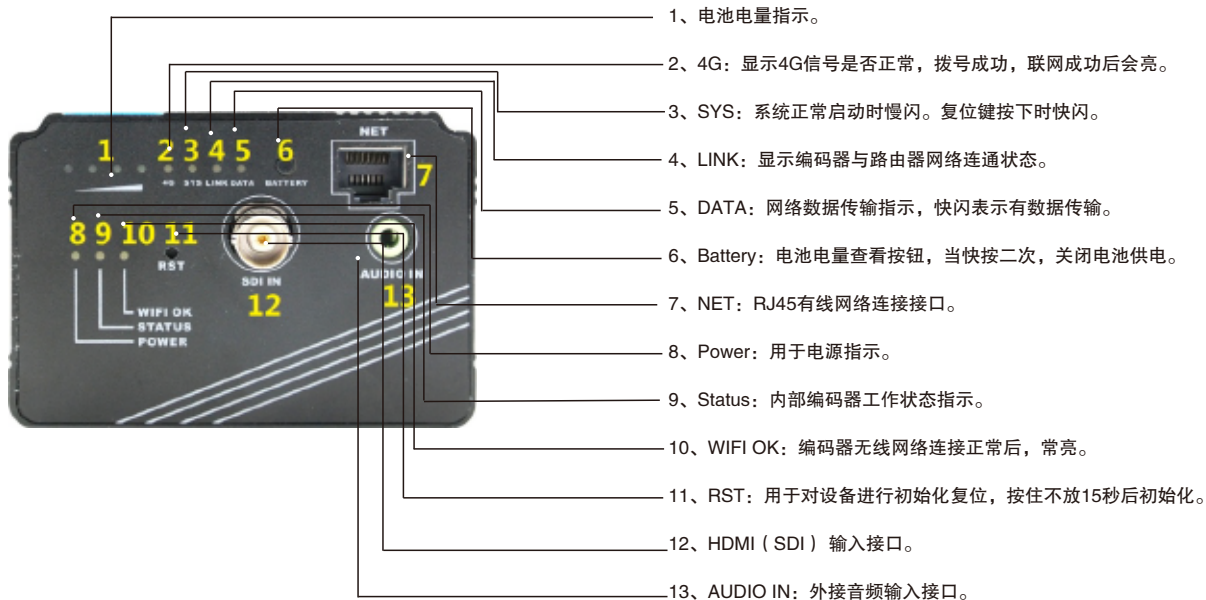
1、电池电量指示。

2、4G：显示4G信号是否正常，拨号成功，联网成功后会亮。

3、SYS：系统正常启动时慢闪。复位键按下时快闪。

4、LINK：显示编码器与路由器网络连通状态。

5、DATA：网络数据传输指示，快闪表示有数据传输。

6、Battery：电池电量查看按钮，当快按二次，关闭电池供电。

7、NET：RJ45有线网络连接接口。

8、Power：用于电源指示。

9、Status：内部编码器工作状态指示。

10、WIFI OK：编码器无线网络连接正常后，常亮。

11、RST：用于对设备进行初始化复位，按住不放15秒后初始化。

12、HDMI（SDI）输入接口。

13、AUDIO IN：外接音频输入接口。

1 2 3 4 5 6
4G SYS LINK DATA BATTERY
NET
7
8 9 10 11
RST
SDI IN
12
AUDIO IN
13
WIFI OK
STATUS
POWER